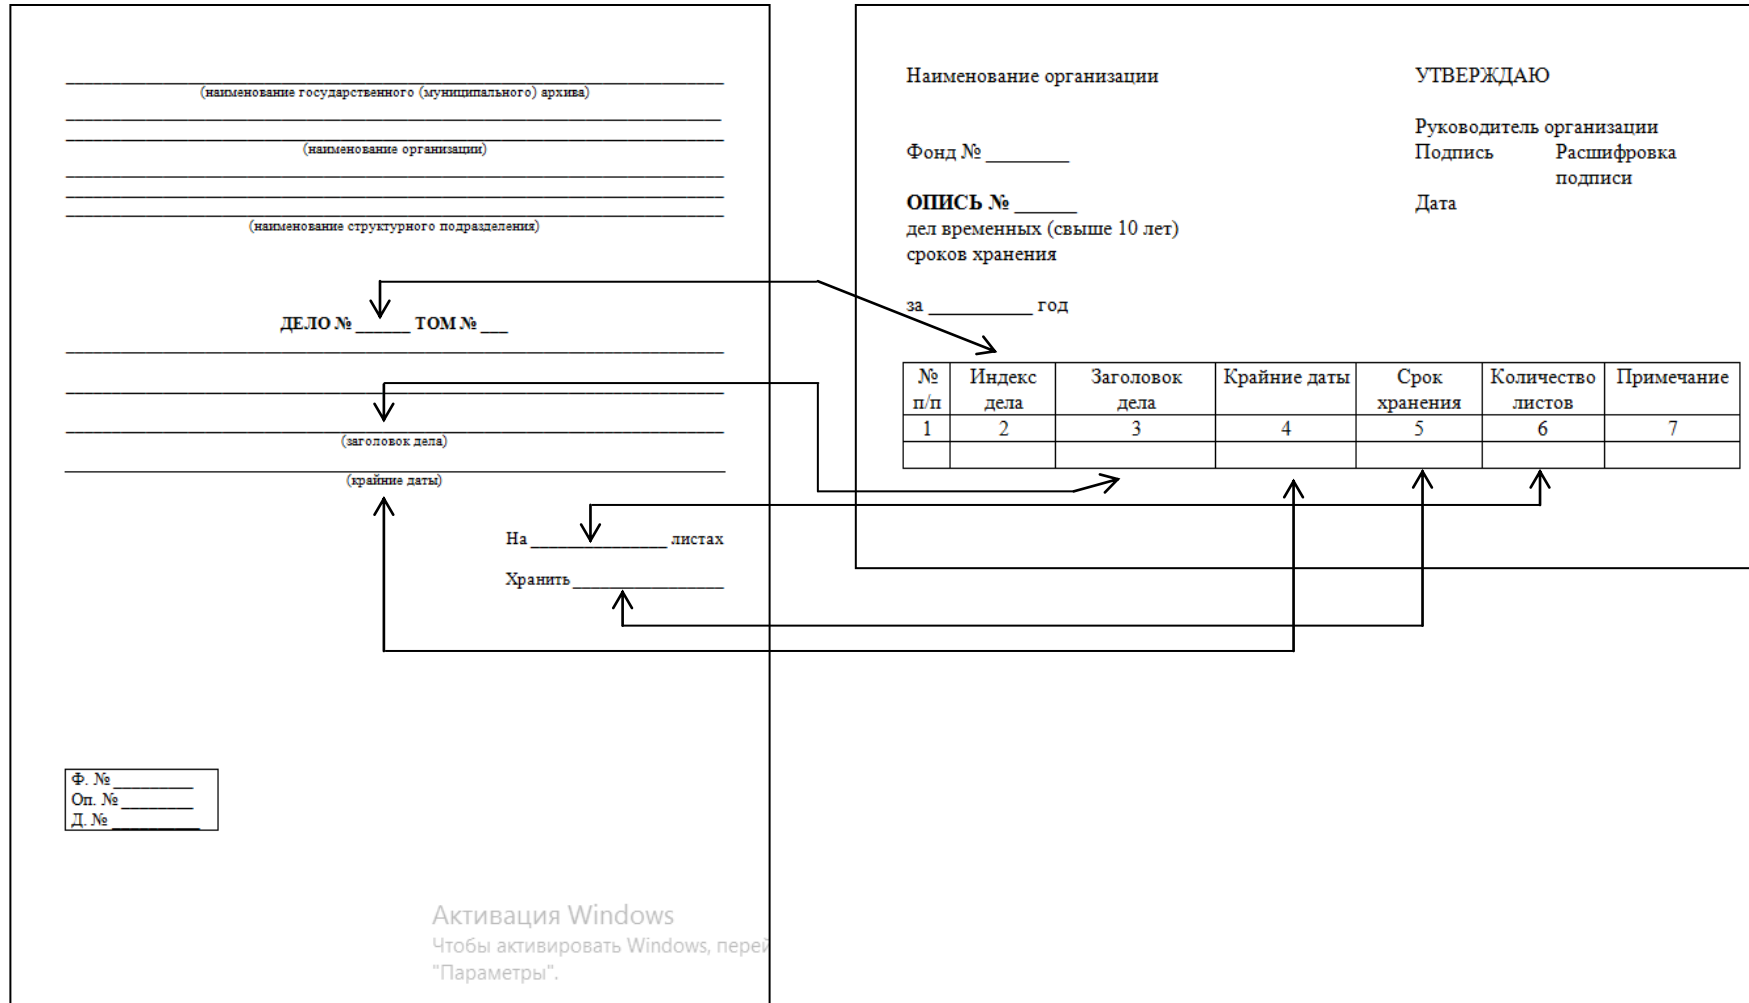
(наименование государственного (муниципального) архива)

(наименование организации)

(наименование структурного подразделения)

ДЕЛО № ______ ТОМ № ___

(заголовок дела)

(крайние даты)

На _______________ листах

Хранить _________________

Ф. №_________
Оп. № ________
Д. № __________

Активация Windows
Чтобы активировать Windows, перей
"Параметры".

Наименование организации

Фонд № ________

ОПИСЬ № ______
дел временных (свыше 10 лет) сроков хранения

за __________ год

УТВЕРЖДАЮ

Руководитель организации
Подпись Расшифровка подписи

Дата

| № п/п | Индекс дела | Заголовок дела | Крайние даты | Срок хранения | Количество листов | Примечание |
|---|---|---|---|---|---|---|
| 1 | 2 | 3 | 4 | 5 | 6 | 7 |
| | | | | | | |